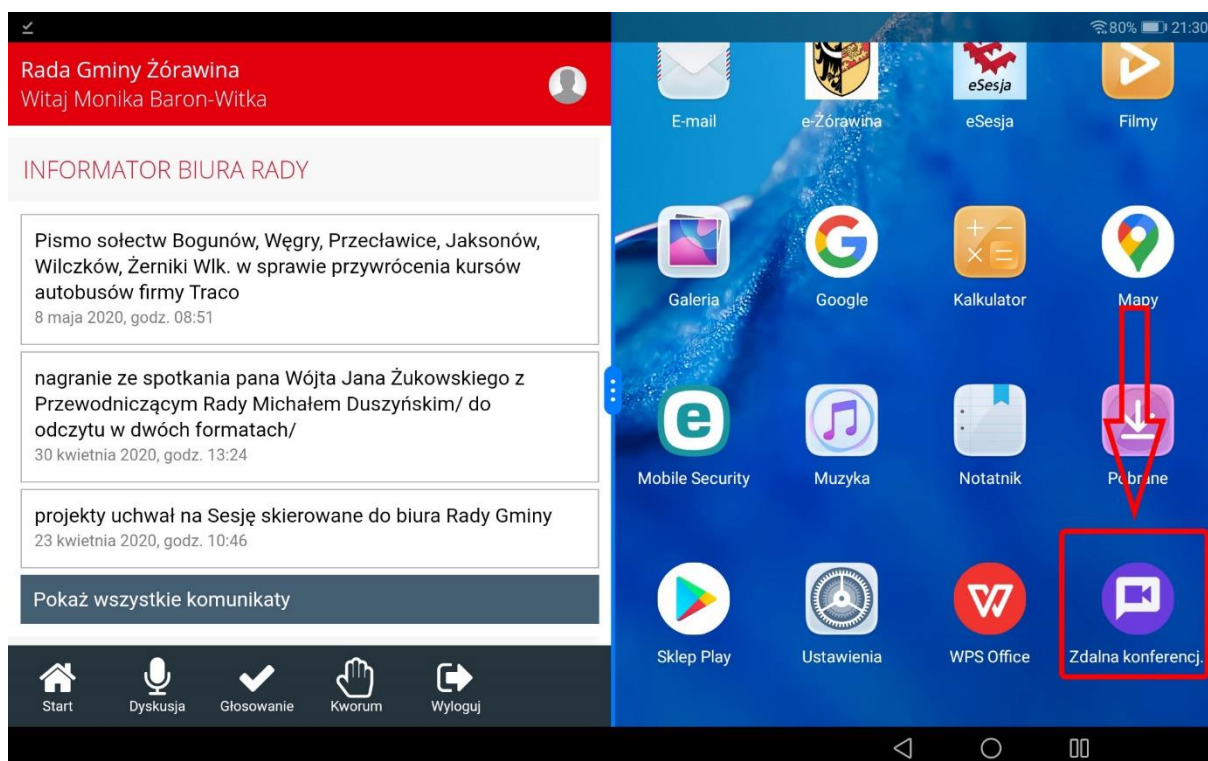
Rada Gminy Żórawina
Witaj Monika Baron-Witka

INFORMATOR BIURA RADY

Pismo sołectw Bogunów, Węgry, Przecławice, Jaksonów, Wilczków, Żerniki Wlk. w sprawie przywrócenia kursów autobusów firmy Traco
8 maja 2020, godz. 08:51

nagranie ze spotkania pana Wójta Jana Żukowskiego z Przewodniczącym Rady Michałem Duszyńskim/ do odczytu w dwóch formatach/
30 kwietnia 2020, godz. 13:24

projekty uchwał na Sesję skierowane do biura Rady Gminy
23 kwietnia 2020, godz. 10:46

Pokaż wszystkie komunikaty

Start Dyskusja Głosowanie Kworum Wyloguj

80% 21:30

eSesja

E-mail e-Żórawina eSesja Filmy

Galeria Google Kalkulator Mapy

Mobile Security Muzyka Notatnik Pobrane

Sklep Play Ustawienia WPS Office Zdalna konferencj.